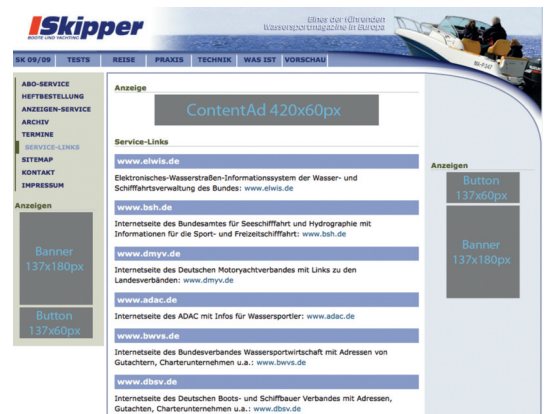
Skipper
BOOTE UND YACHTING

Eines der führenden Wassersportmagazine in Europa

SK 09/09 | TESTS | REISE | PRAXIS | TECHNIK | WAS IST | VORSCHAU

ABO-SERVICE
HEFTBESTELLUNG
ANZEIGEN-SERVICE
ARCHIV
TERMINE
SERVICE-LINKS
SITEMAP
KONTAKT
IMPRESSUM

Anzeigen

Banner 137x180px

Button 137x60px

Anzeige

ContentAd 420x60px

Service-Links

www.elwis.de

Elektronisches-Wasserstraßen-Informationssystem der Wasser- und Schifffahrtsverwaltung des Bundes: www.elwis.de

www.bsh.de

Internetseite des Bundesamtes für Seeschifffahrt und Hydrographie mit Informationen für die Sport- und Freizeitschifffahrt: www.bsh.de

www.dmyv.de

Internetseite des Deutschen Motoryachtverbandes mit Links zu den Landesverbänden: www.dmyv.de

www.adac.de

Internetseite des ADAC mit Infos für Wassersportler: www.adac.de

www.bwvs.de

Internetseite des Bundesverbandes Wassersportwirtschaft mit Adressen von Gutachtern, Charterunternehmen u.a.: www.bwvs.de

www.dbsv.de

Internetseite des Deutschen Boots- und Schiffbauer Verbandes mit Adressen, Gutachten, Charterunternehmen u.a.: www.dbsv.de

Anzeigen

Button 137x60px

Banner 137x180px